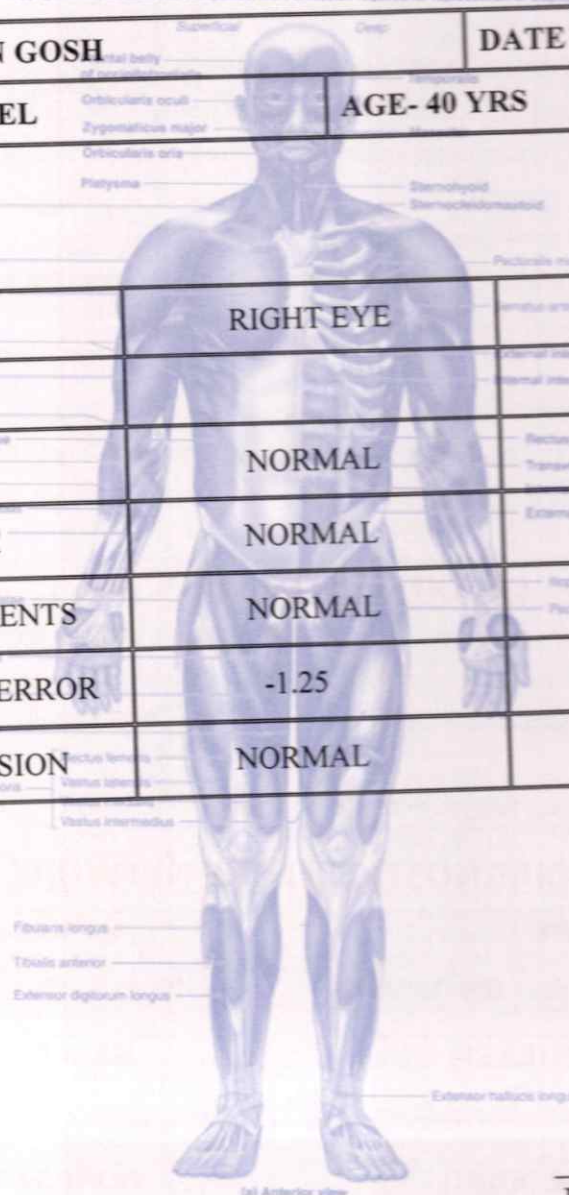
N GOSH | DATE
EL | AGE- 40 YRS

| | RIGHT EYE | |
|---|---|---|
| | | |
| | NORMAL | |
| | NORMAL | |
| ENTS | NORMAL | |
| ERROR | -1.25 | |
| SION | NORMAL | |

Superficial
Deep
Frontal belly of occipitofrontalis
Orbicularis oculi
Zygomaticus major
Orbicularis oris
Platysma
Temporalis
Masseter
Sternohyoid
Sternocleidomastoid
Pectoralis m
Serratus anter
External inte
Internal inte
Rectus
Transv
External
Extern
Iliop
Pe
Rectus femoris
Vastus lateralis
Vastus medialis
Vastus intermedius
Fibularis longus
Tibialis anterior
Extensor digitorum longus
Extensor hallucis longus
(a) Anterior view